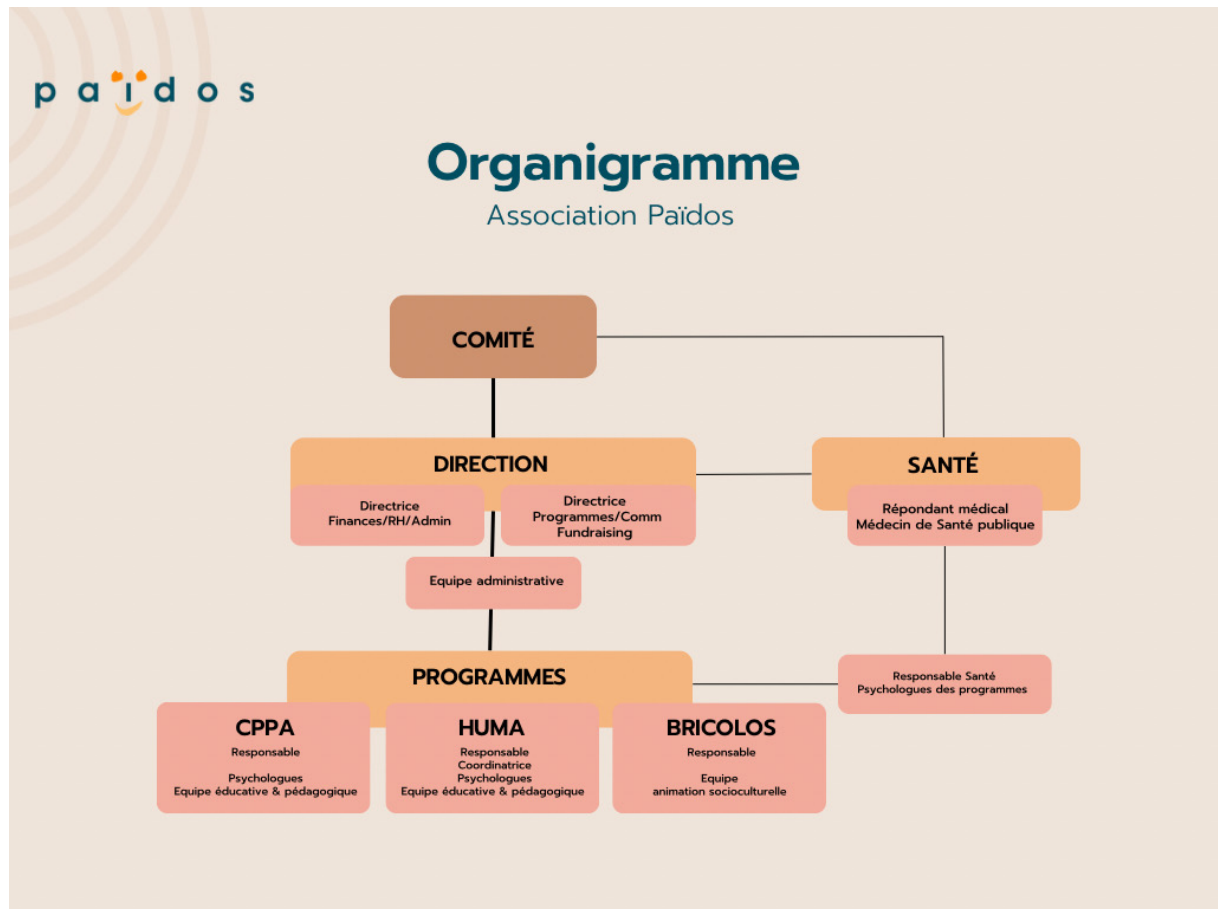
païdos

Organigramme

Association Païdos

COMITÉ

DIRECTION

Directrice Finances/RH/Admin

Directrice Programmes/Comm Fundraising

Equipe administrative

SANTÉ

Répondant médical Médecin de Santé publique

PROGRAMMES

Responsable Santé Psychologues des programmes

CPPA

Responsable

Psychologues Equipe éducative & pédagogique

HUMA

Responsable Coordinatrice Psychologues Equipe éducative & pédagogique

BRICOLOS

Responsable

Equipe animation socioculturelle